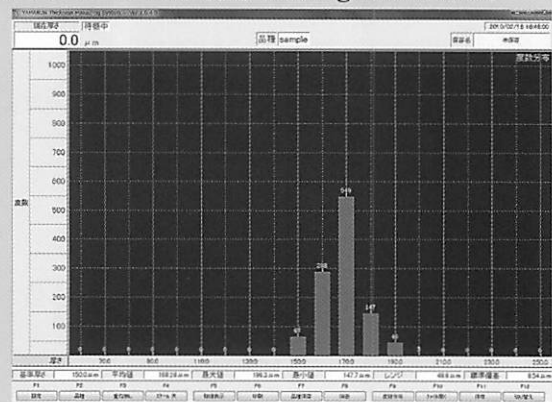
YAMABUN Thickness Measuring System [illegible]

現在厚さ 待機中

0.0 μm

品種 sample

2015/02/18 16:48:00

度数分布

1000
900
800
700
600
500
400
300
200
100

度数

549
288
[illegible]
147
65
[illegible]

厚さ 30.0 60.0 110.0 130.0 150.0 170.0 190.0 210.0 230.0 250.0

基準厚さ 150.0μm 平均値 168.2μm 最大値 196.2μm 最小値 147.7μm レンジ 48.6μm 標準偏差 8.54μm

F1 設定 F2 品種 F3 度数表示 F4 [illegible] F5 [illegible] F6 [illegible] F7 品種保存 F8 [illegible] F9 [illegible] F10 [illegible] F11 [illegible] F12 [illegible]